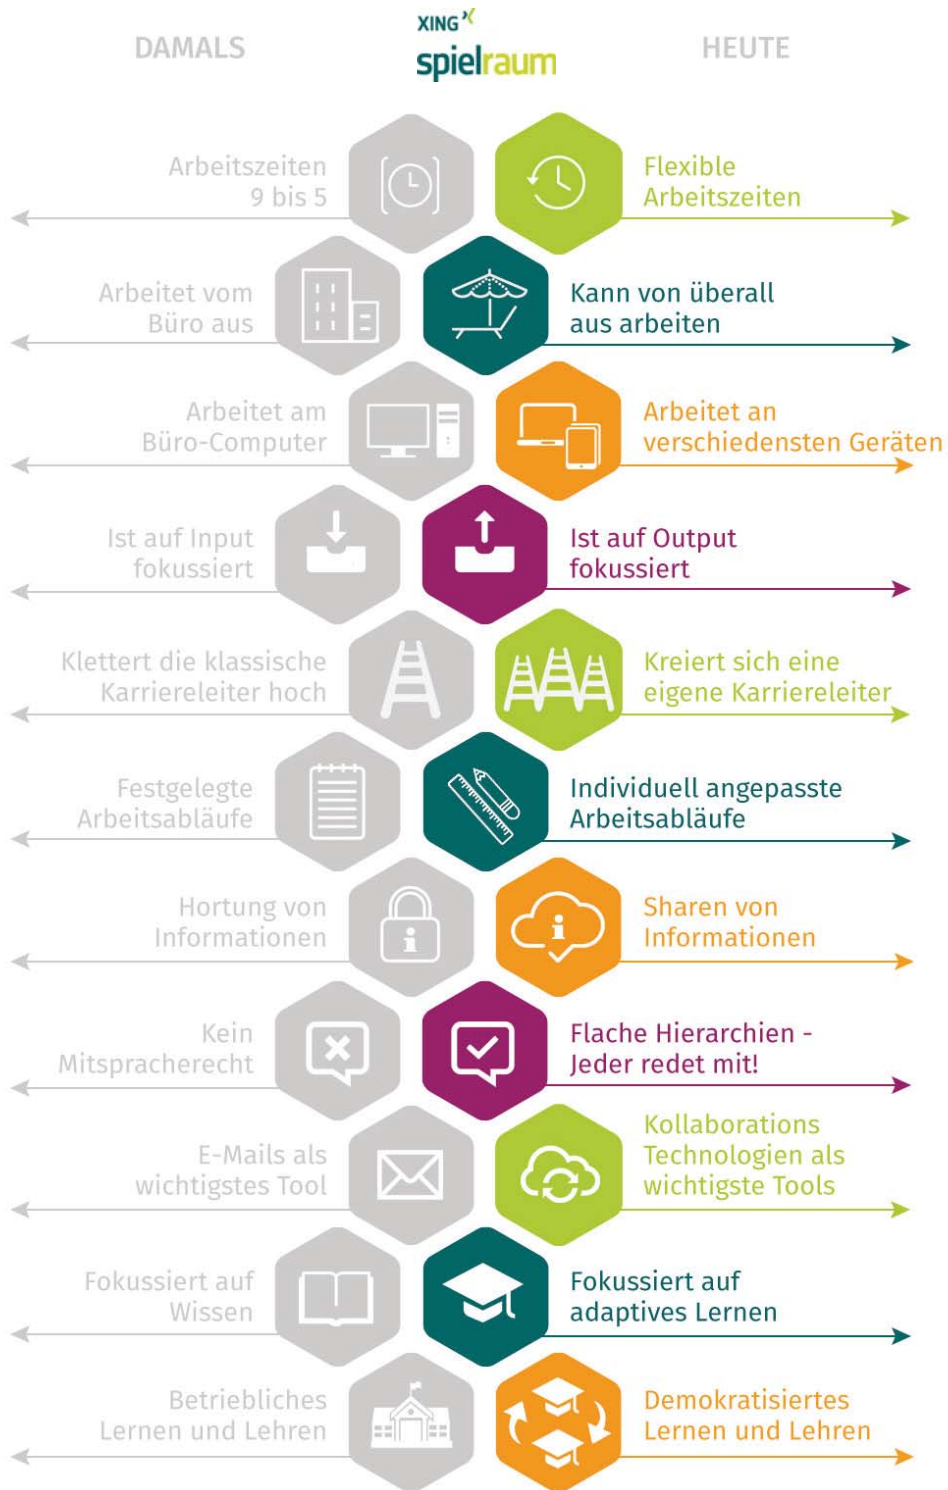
DAMALS

XING

spielraum

HEUTE

Arbeitszeiten 9 bis 5

Flexible Arbeitszeiten

Arbeitet vom Büro aus

Kann von überall aus arbeiten

Arbeitet am Büro-Computer

Arbeitet an verschiedensten Geräten

Ist auf Input fokussiert

Ist auf Output fokussiert

Klettert die klassische Karriereleiter hoch

Kreiert sich eine eigene Karriereleiter

Festgelegte Arbeitsabläufe

Individuell angepasste Arbeitsabläufe

Hortung von Informationen

Sharen von Informationen

Kein Mitspracherecht

Flache Hierarchien - Jeder redet mit!

E-Mails als wichtigstes Tool

Kollaborations Technologien als wichtigste Tools

Fokussiert auf Wissen

Fokussiert auf adaptives Lernen

Betriebliches Lernen und Lehren

Demokratisiertes Lernen und Lehren